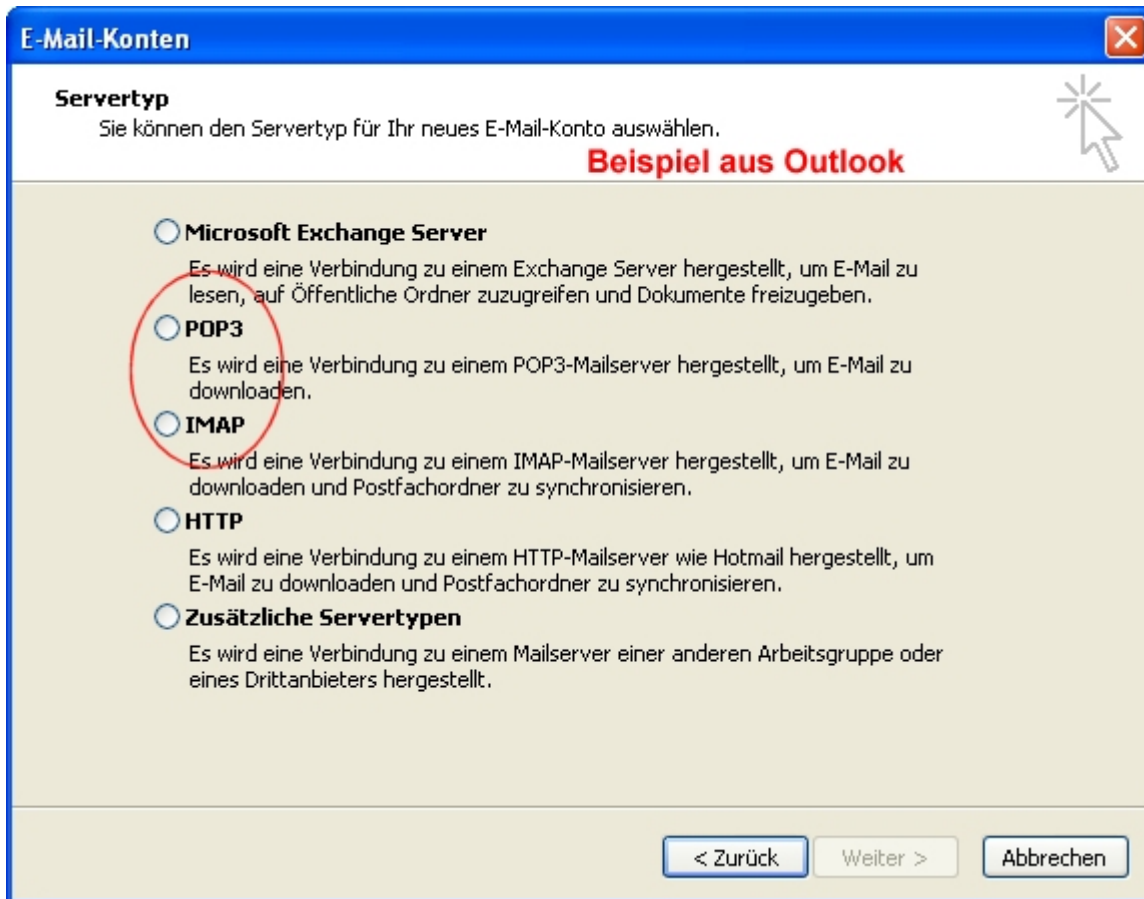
E-Mail-Konten

Servertyp
Sie können den Servertyp für Ihr neues E-Mail-Konto auswählen.

Beispiel aus Outlook

Microsoft Exchange Server
Es wird eine Verbindung zu einem Exchange Server hergestellt, um E-Mail zu lesen, auf Öffentliche Ordner zuzugreifen und Dokumente freizugeben.

POP3
Es wird eine Verbindung zu einem POP3-Mailserver hergestellt, um E-Mail zu downloaden.

IMAP
Es wird eine Verbindung zu einem IMAP-Mailserver hergestellt, um E-Mail zu downloaden und Postfachordner zu synchronisieren.

HTTP
Es wird eine Verbindung zu einem HTTP-Mailserver wie Hotmail hergestellt, um E-Mail zu downloaden und Postfachordner zu synchronisieren.

Zusätzliche Servertypen
Es wird eine Verbindung zu einem Mailserver einer anderen Arbeitsgruppe oder eines Drittanbieters hergestellt.

< Zurück
Weiter >
Abbrechen